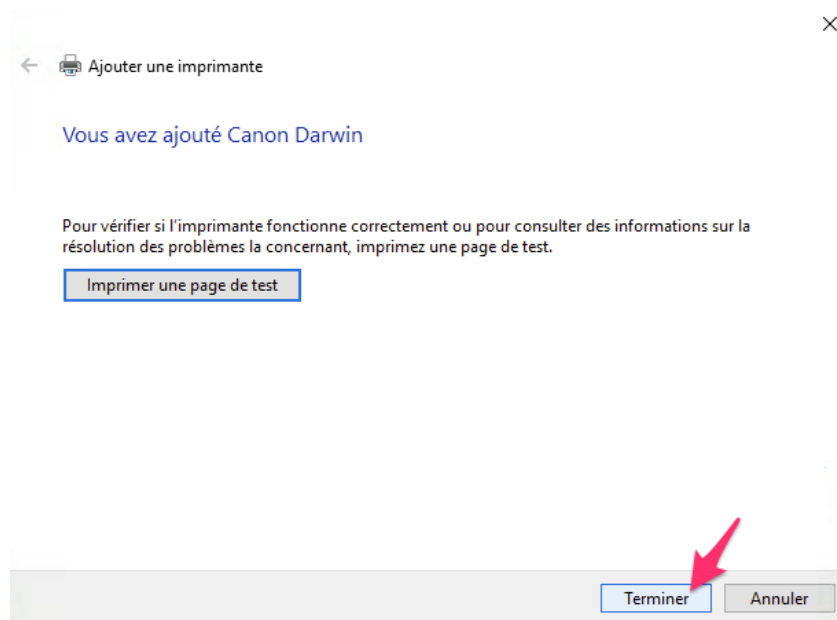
Ajouter une imprimante

Vous avez ajouté Canon Darwin

Pour vérifier si l'imprimante fonctionne correctement ou pour consulter des informations sur la résolution des problèmes la concernant, imprimez une page de test.

Imprimer une page de test

Terminer

Annuler